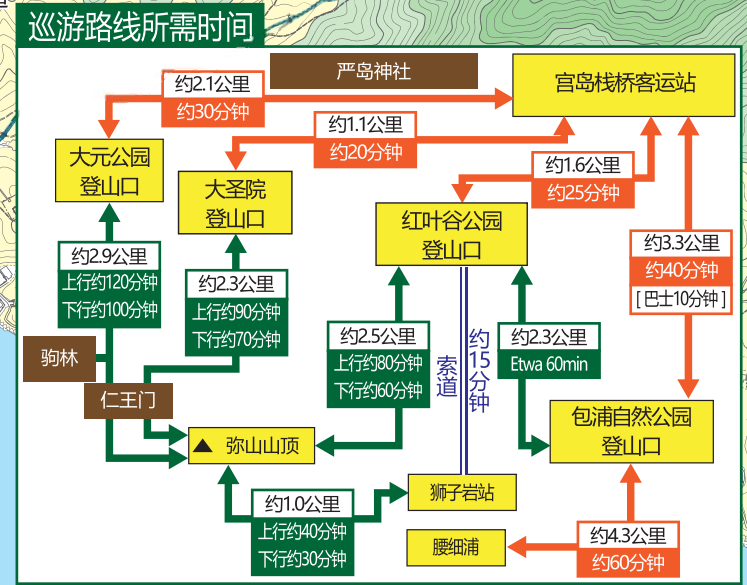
巡游路线所需时间

严岛神社

宫岛栈桥客运站

约2.1公里
约30分钟

约1.1公里
约20分钟

大元公园
登山口

大圣院
登山口

约1.6公里
约25分钟

红叶谷公园
登山口

约2.9公里
上行约120分钟
下行约100分钟

约2.3公里
上行约90分钟
下行约70分钟

约3.3公里
约40分钟
[巴士10分钟]

约2.5公里
上行约80分钟
下行约60分钟

索道

约15分钟

约2.3公里
Etwa 60min

驹林

仁王门

弥山山顶

包浦自然公园
登山口

约1.0公里
上行约40分钟
下行约30分钟

狮子岩站

腰细浦

约4.3公里
约60分钟